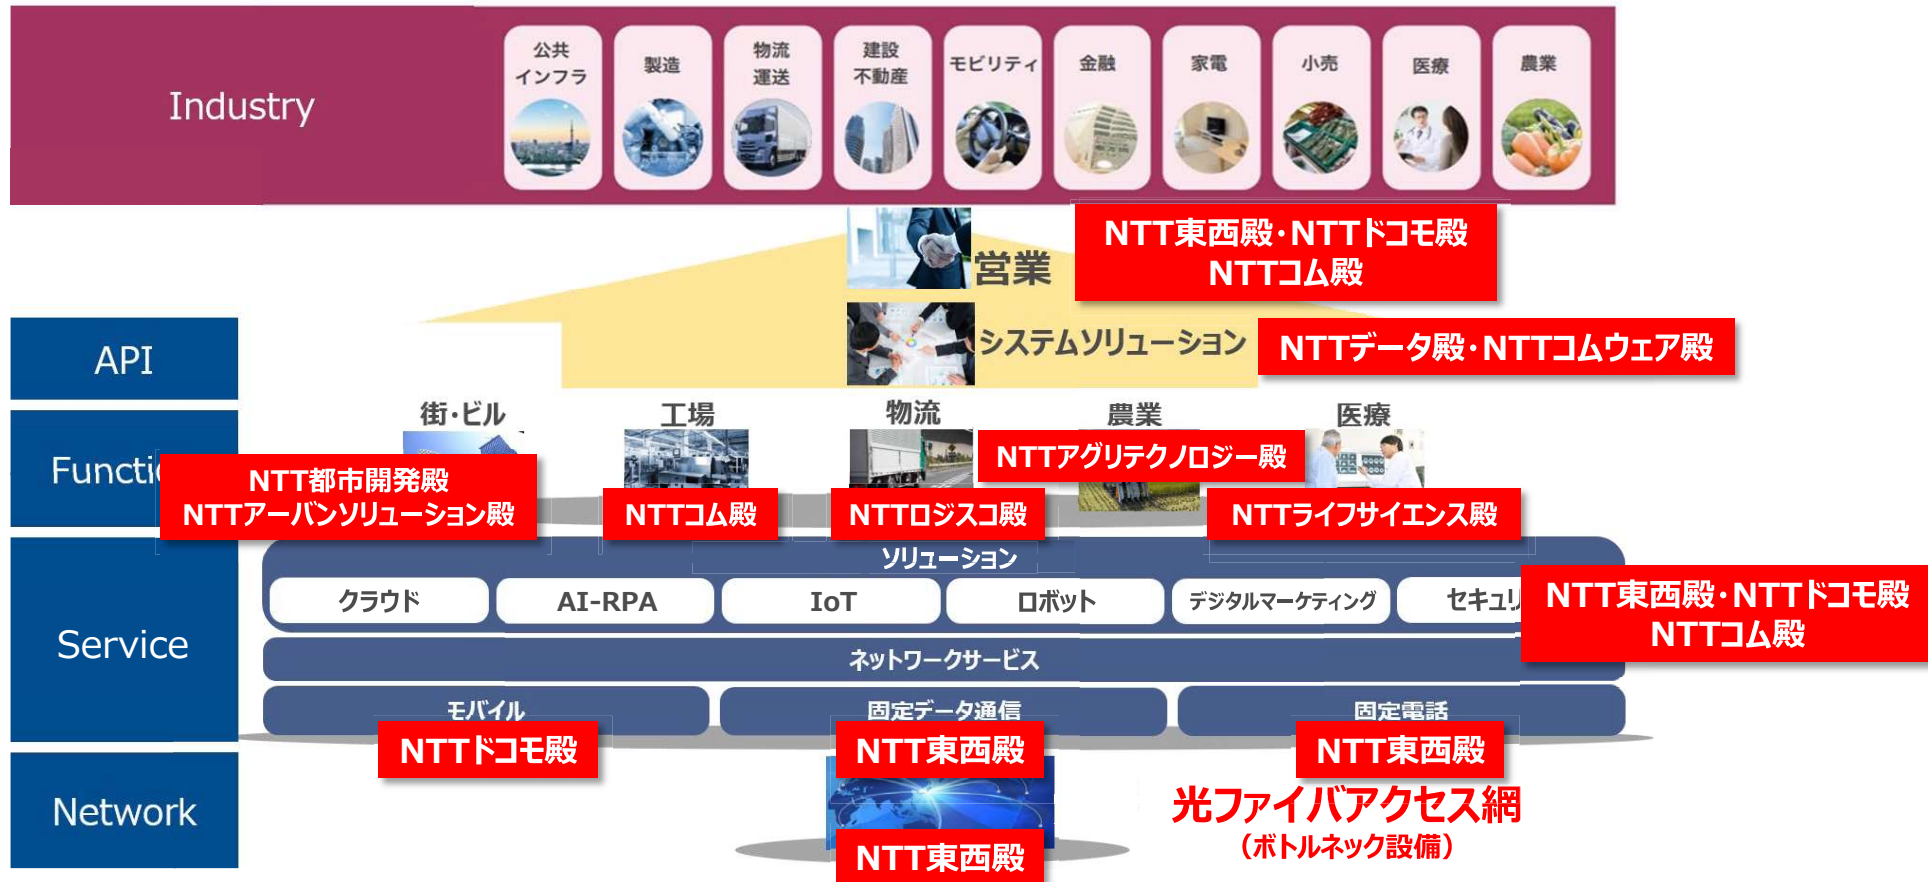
Industry

公共インフラ

製造

物流運送

建設不動産

モビリティ

金融

家電

小売

医療

農業

営業

NTT東西殿・NTTドコモ殿
NTTコム殿

システムソリューション

NTTデータ殿・NTTコムウェア殿

API

Functi

Service

Network

街・ビル

工場

物流

農業

医療

NTTアグリテクノロジー殿

NTT都市開発殿
NTTアーバンソリューション殿

NTTコム殿

NTTロジスコ殿

NTTライフサイエンス殿

ソリューション

クラウド

AI-RPA

IoT

ロボット

デジタルマーケティング

セキュリ

NTT東西殿・NTTドコモ殿
NTTコム殿

ネットワークサービス

モバイル

固定データ通信

固定電話

NTTドコモ殿

NTT東西殿

NTT東西殿

光ファイバアクセス網
（ボトルネック設備）

NTT東西殿